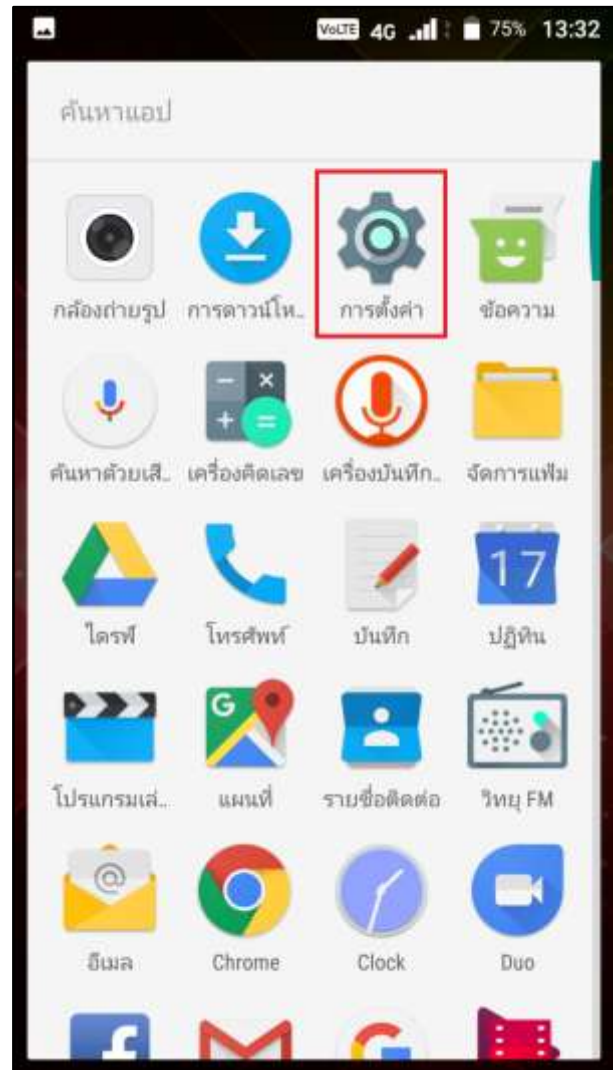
VoLTE 4G 75% 13:32

ค้นหาแอป

กล้องถ่ายรูป
การดาวน์โห...
การตั้งค่า
ข้อความ

ค้นหาด้วยเสี...
เครื่องคิดเลข
เครื่องบันทึก...
จัดการแฟ้ม

ไดรฟ์
โทรศัพท์
บันทึก
17
ปฏิทิน

G
โปรแกรมเล่...
แผนที่
รายชื่อติดต่อ
วิทยุ FM

@
อีเมล
Chrome
Clock
Duo